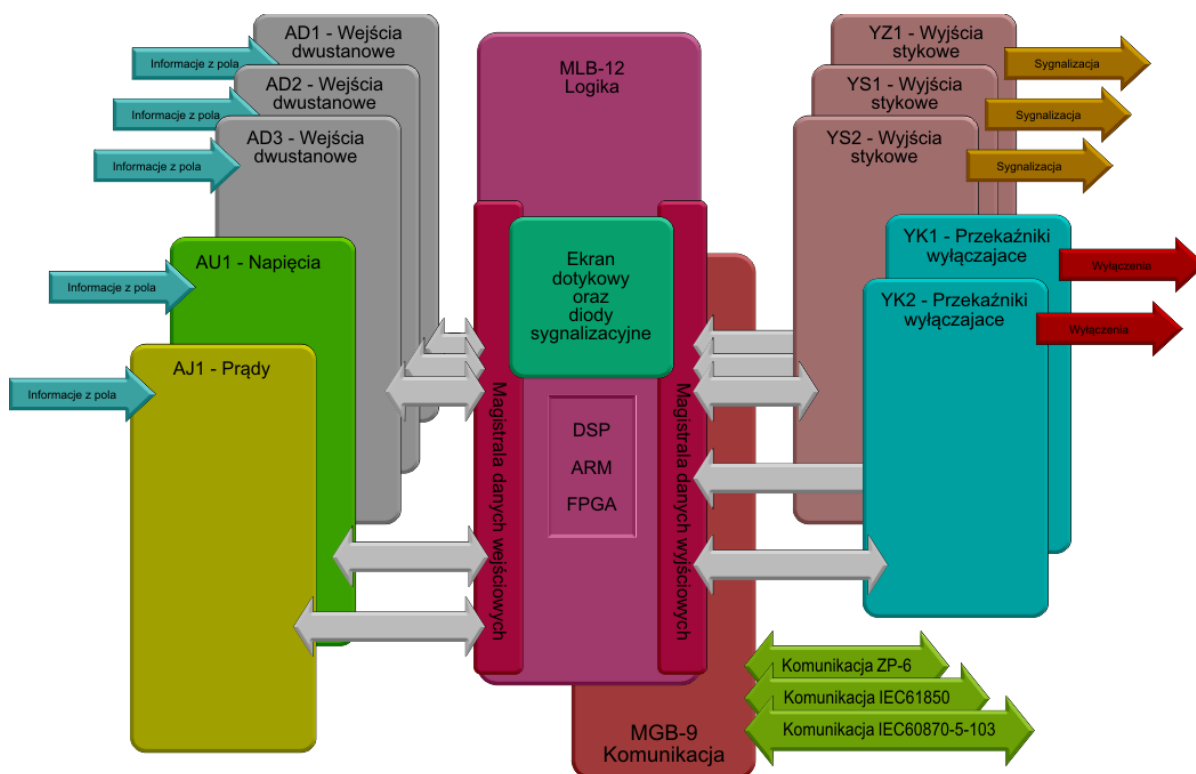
AD1 - Wejścia dwustanowe

Informacje z pola

AD2 - Wejścia dwustanowe

Informacje z pola

AD3 - Wejścia dwustanowe

Informacje z pola

AU1 - Napięcia

Informacje z pola

AJ1 - Prądy

Informacje z pola

MLB-12 Logika

Ekran dotykowy oraz diody sygnalizacyjne

DSP

ARM

FPGA

Magistrala danych wejściowych

Magistrala danych wyjściowych

YZ1 - Wyjścia stykowe

Sygnalizacja

YS1 - Wyjścia stykowe

Sygnalizacja

YS2 - Wyjścia stykowe

Sygnalizacja

YK1 - Przekaźniki wyłączajace

Wyłączenia

YK2 - Przekaźniki wyłączajace

Wyłączenia

Komunikacja ZP-6

Komunikacja IEC61850

Komunikacja IEC60870-5-103

MGB-9 Komunikacja